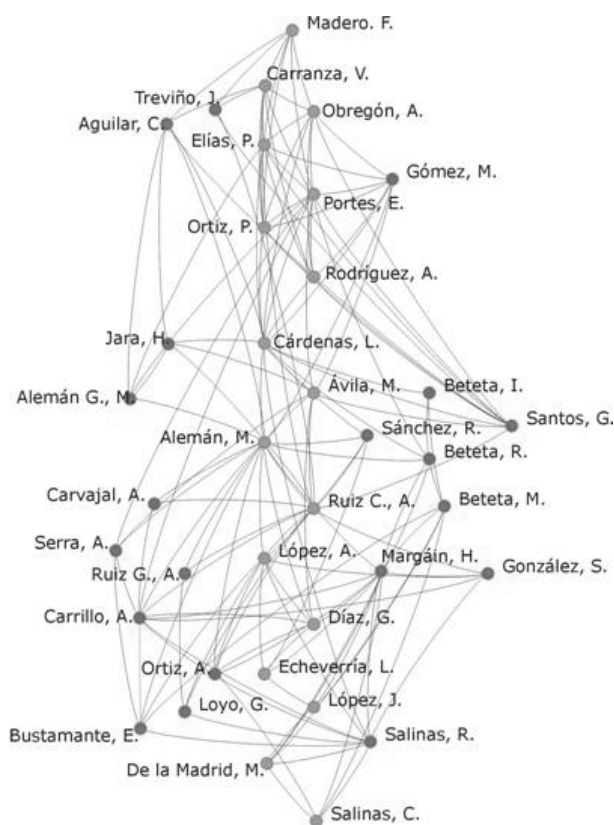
Madero. F.
Carranza, V.
Treviño, J.
Aguilar, C.
Obregón, A.
Elías, P.
Gómez, M.
Portes, E.
Ortiz, P.
Rodríguez, A.
Jara, H.
Cárdenas, L.
Alemán G., M.
Ávila, M.
Beteta, I.
Santos, G.
Alemán, M.
Sánchez, R.
Beteta, R.
Carvajal, A.
Ruiz C., A.
Beteta, M.
Serra, A.
López, A.
Ruiz G., A.
Margáin, H.
González, S.
Carrillo, A.
Díaz, G.
Ortiz, A.
Echeverría, L.
Loyo, G.
López, J.
Bustamante, E.
Salinas, R.
De la Madrid, M.
Salinas, C.